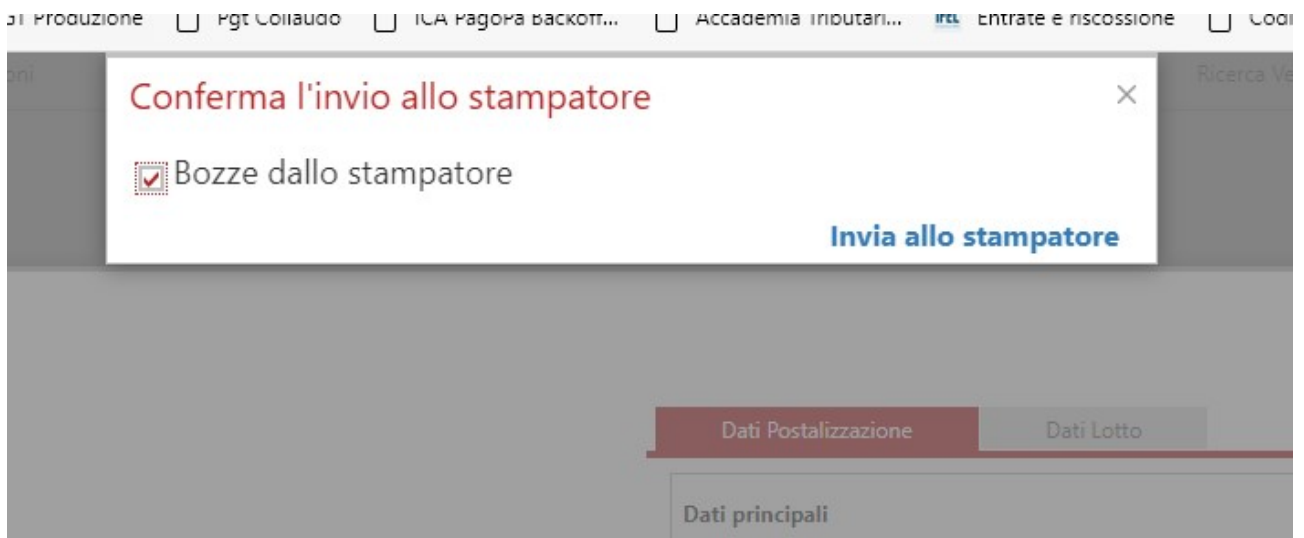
GT Produzione Pgt Collaudo ICA PagoPa Backoff... Accademia Tributari... Entrate e riscossione Codi

oni Ricerca Ve

Conferma l'invio allo stampatore

×

Bozze dallo stampatore

Invia allo stampatore

Dati Postalizzazione Dati Lotto

Dati principali